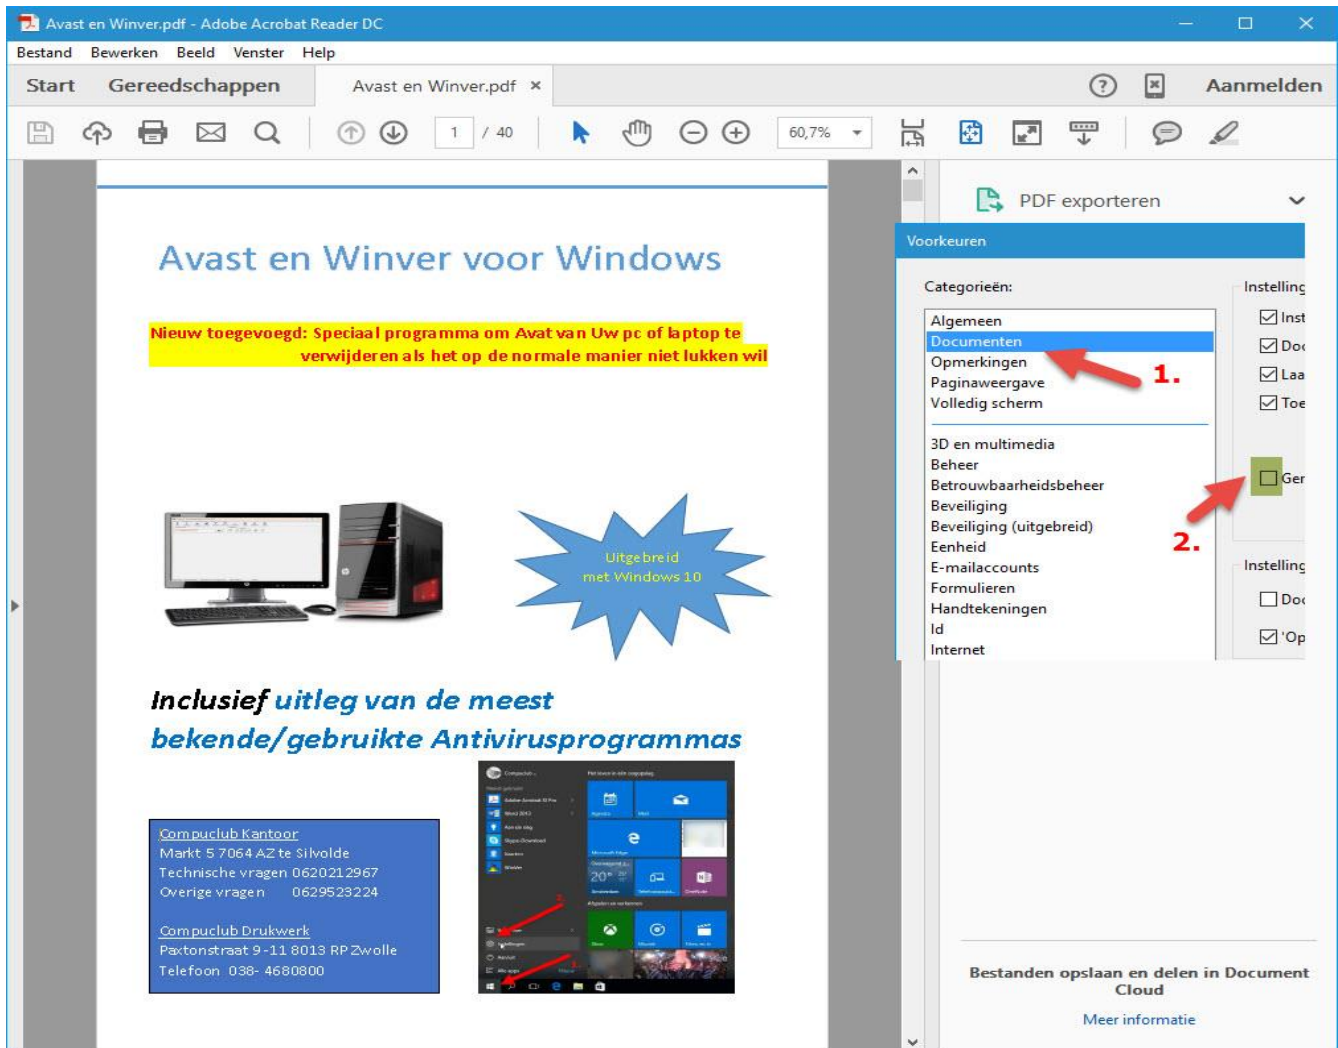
Avast en Winver.pdf - Adobe Acrobat Reader DC

Bestand Bewerken Beeld Venster Help

Start Gereedschappen Avast en Winver.pdf ×

? Aanmelden

1 / 40 60,7%

Avast en Winver voor Windows

Nieuw toegevoegd: Speciaal programma om Avat van Uw pc of laptop te verwijderen als het op de normale manier niet lukken wil

Uitgebreid met Windows 10

Inclusief uitleg van de meest bekende/gebruikte Antivirusprogrammas

Compuclub Kantoor
Markt 5 7064 AZ te Silvolde
Technische vragen 0620212967
Overige vragen 0629523224

Compuclub Drukwerk
Paxtonstraat 9-11 8013 RP Zwolle
Telefoon 038- 4680800

PDF exporteren

Voorkeuren

Categorieën:

Algemeen
Documenten
Opmerkingen
Paginaweergave
Volledig scherm

3D en multimedia
Beheer
Betrouwbaarheidsbeheer
Beveiliging
Beveiliging (uitgebreid)
Eenheid
E-mailaccounts
Formulieren
Handtekeningen
Id
Internet

1.

2.

Instelling
Inst
Doc
Laa
Toe
Ger

Instelling
Doc
'Op

Bestanden opslaan en delen in Document Cloud

Meer informatie